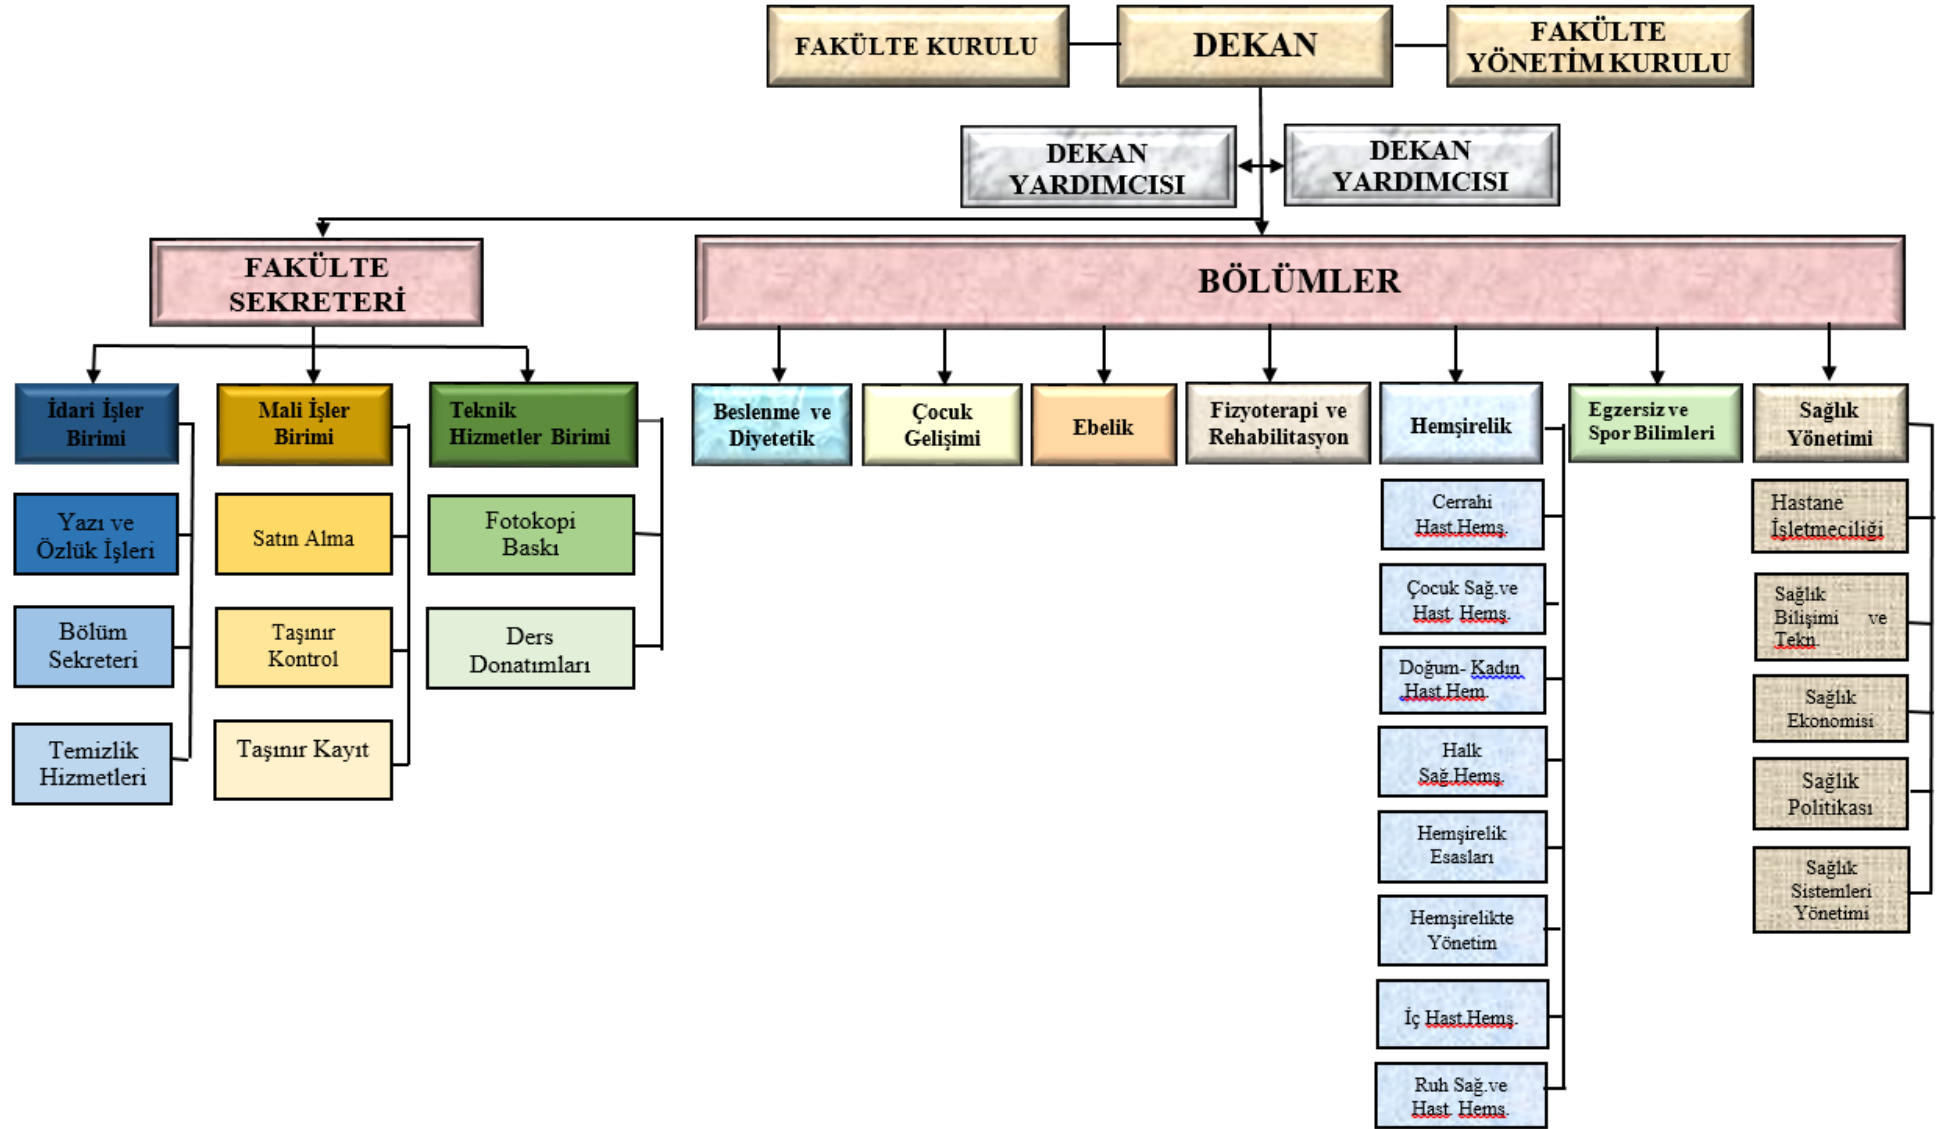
FAKÜLTE KURULU

DEKAN

FAKÜLTE YÖNETİM KURULU

DEKAN YARDIMCISI

DEKAN YARDIMCISI

FAKÜLTE SEKRETERİ

BÖLÜMLER

İdari İşler Birimi

Yazı ve Özlük İşleri

Bölüm Sekreteri

Temizlik Hizmetleri

Mali İşler Birimi

Satın Alma

Taşınır Kontrol

Taşınır Kayıt

Teknik Hizmetler Birimi

Fotokopi Baskı

Ders Donatımları

Beslenme ve Diyetetik

Çocuk Gelişimi

Ebelik

Fizyoterapi ve Rehabilitasyon

Hemşirelik

Cerrahi Hast.Hemş.

Çocuk Sağ.ve Hast. Hemş.

Doğum- Kadın Hast.Hem.

Halk Sağ.Hemş.

Hemşirelik Esasları

Hemşirelikte Yönetim

İç Hast.Hemş.

Ruh Sağ.ve Hast. Hemş.

Egzersiz ve Spor Bilimleri

Sağlık Yönetimi

Hastane İşletmeciliği

Sağlık Bilişimi ve Tekn.

Sağlık Ekonomisi

Sağlık Politikası

Sağlık Sistemleri Yönetimi